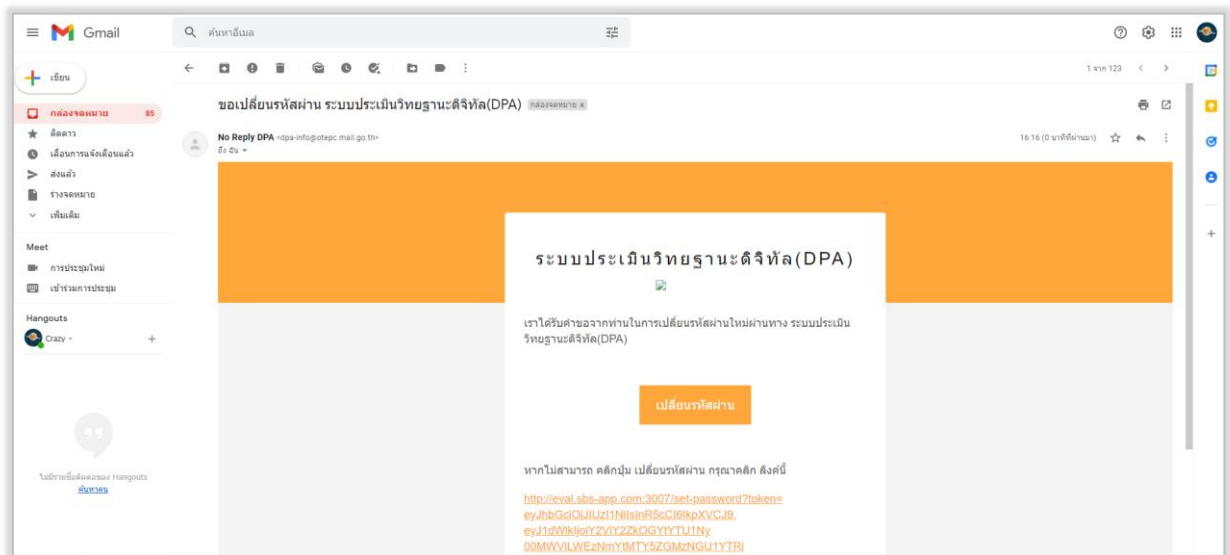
Gmail

ค้นหาอีเมล

เขียน

กล่องจดหมาย 85
ติดดาว
เลื่อนการแจ้งเตือนแล้ว
ส่งแล้ว
ร่างจดหมาย
เพิ่มเติม

Meet
การประชุมใหม่
เข้าร่วมการประชุม

Hangouts
Crazy

ไม่มีรายชื่อติดต่อของ Hangouts
ค้นหาคน

1 จาก 123

ขอเปลี่ยนรหัสผ่าน ระบบประเมินวิทยฐานะดิจิทัล(DPA) กล่องจดหมาย ×

No Reply DPA <dpa-info@otepc.mail.go.th>
ถึง ฉัน

16:16 (0 นาทีที่ผ่านมา)

ระบบประเมินวิทยฐานะดิจิทัล(DPA)

เราได้รับคำขอจากท่านในการเปลี่ยนรหัสผ่านใหม่ผ่านทาง ระบบประเมินวิทยฐานะดิจิทัล(DPA)

เปลี่ยนรหัสผ่าน

หากไม่สามารถ คลิกปุ่ม เปลี่ยนรหัสผ่าน กรุณาคลิก ลิงค์นี้

http://eval.sbs-app.com:3007/set-password?token=eyJhbGciOiJIUzI1NiIsInR5cCI6IkpXVCJ9.eyJ1dWlkIjoiY2ViY2ZkOGYtYTU1Ny00MWViLWEzNmYtMTY5ZGMzNGU1YTRl